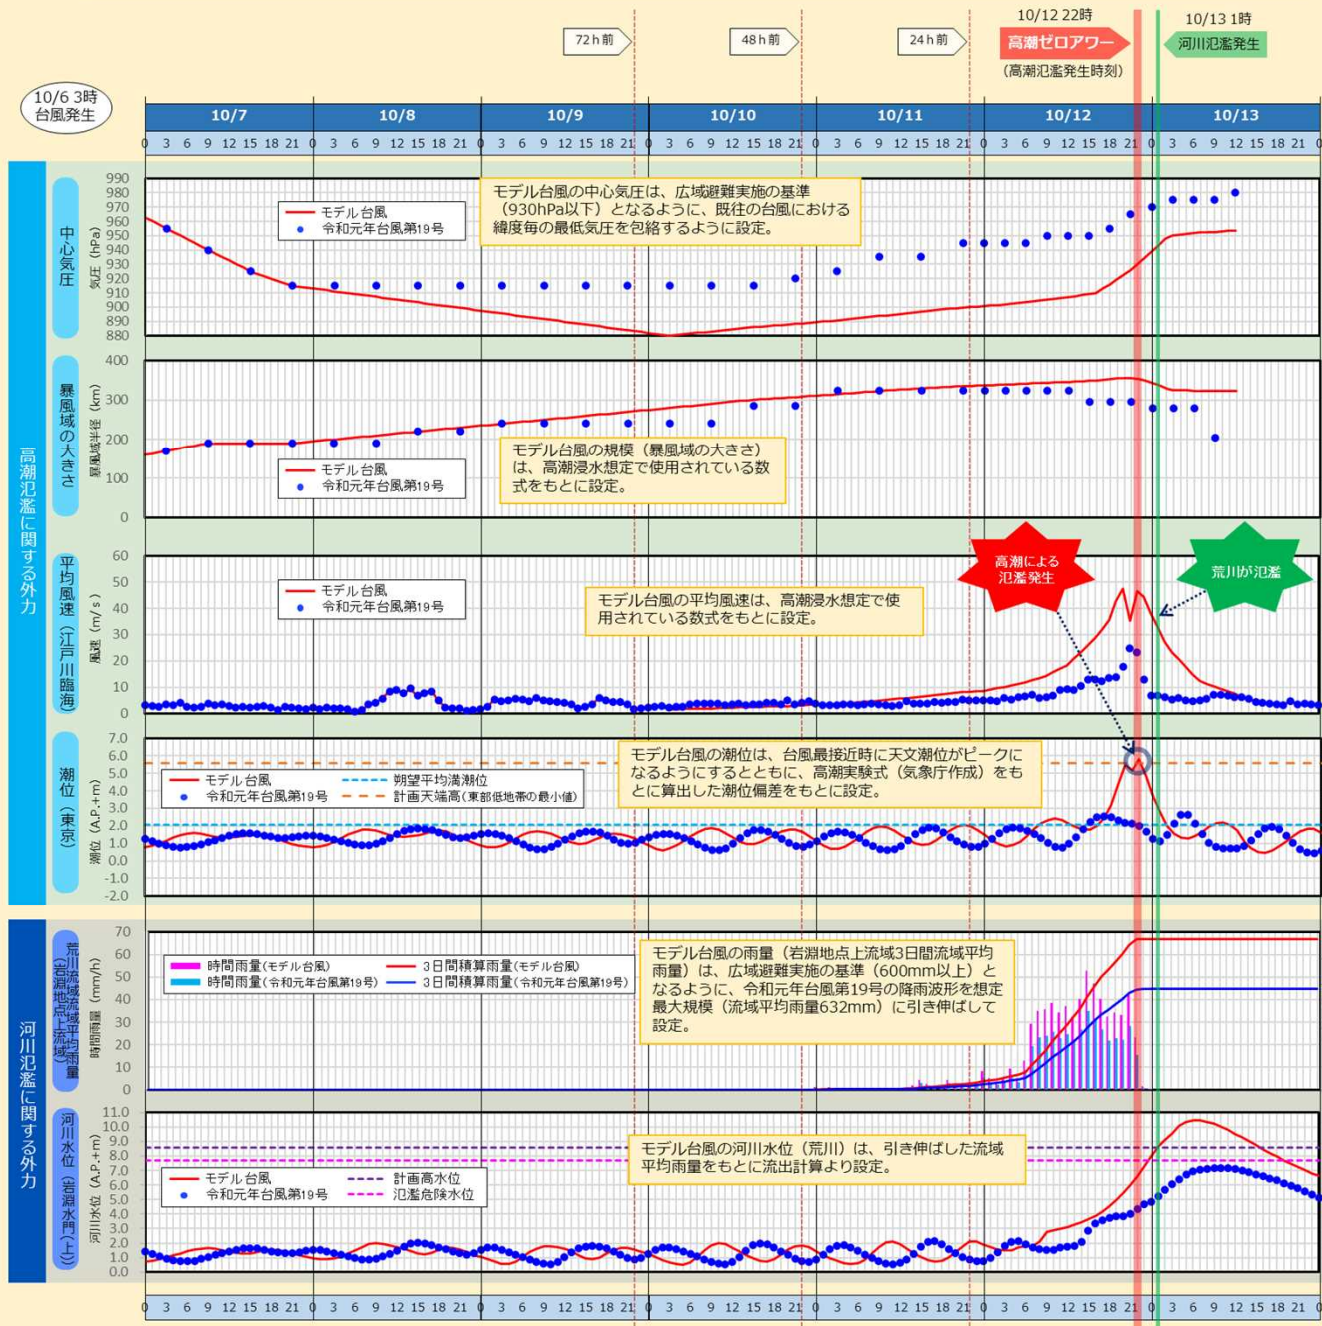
10/6 3時
台風発生

72h前

48h前

24h前

10/12 22時
高潮ゼロアワー
(高潮氾濫発生時刻)

10/13 1時
河川氾濫発生

10/7　10/8　10/9　10/10　10/11　10/12　10/13

0 3 6 9 12 15 18 21 0 3 6 9 12 15 18 21 0 3 6 9 12 15 18 21 0 3 6 9 12 15 18 21 0 3 6 9 12 15 18 21 0 3 6 9 12 15 18 21 0 3 6 9 12 15 18 21 0

高潮氾濫に関する外力

中心気圧
気圧 (hPa)
990 980 970 960 950 940 930 920 910 900 890 880

モデル台風
令和元年台風第19号

モデル台風の中心気圧は、広域避難実施の基準（930hPa以下）となるように、既往の台風における緯度毎の最低気圧を包絡するように設定。

暴風域の大きさ
暴風域半径 (km)
400 300 200 100 0

モデル台風
令和元年台風第19号

モデル台風の規模（暴風域の大きさ）は、高潮浸水想定で使用されている数式をもとに設定。

平均風速（江戸川臨海）
風速 (m/s)
60 50 40 30 20 10 0

モデル台風
令和元年台風第19号

モデル台風の平均風速は、高潮浸水想定で使用されている数式をもとに設定。

高潮による氾濫発生

荒川が氾濫

潮位（東京）
潮位 (A.P.+m)
7.0 6.0 5.0 4.0 3.0 2.0 1.0 0.0 -1.0 -2.0

モデル台風
令和元年台風第19号
朔望平均満潮位
計画天端高（東部低地帯の最小値）

モデル台風の潮位は、台風最接近時に天文潮位がピークになるようにするとともに、高潮実験式（気象庁作成）をもとに算出した潮位偏差をもとに設定。

河川氾濫に関する外力

荒川流域平均雨量（岩淵地点上流域）
時間雨量 (mm/h)
70 60 50 40 30 20 10 0

時間雨量(モデル台風)
時間雨量(令和元年台風第19号)
3日間積算雨量(モデル台風)
3日間積算雨量(令和元年台風第19号)

モデル台風の雨量（岩淵地点上流域3日間流域平均雨量）は、広域避難実施の基準（600mm以上）となるように、令和元年台風第19号の降雨波形を想定最大規模（流域平均雨量632mm）に引き伸ばして設定。

河川水位（岩淵水門（上））
河川水位 (A.P.+m)
11.0 10.0 9.0 8.0 7.0 6.0 5.0 4.0 3.0 2.0 1.0 0.0

モデル台風
令和元年台風第19号
計画高水位
氾濫危険水位

モデル台風の河川水位（荒川）は、引き伸ばした流域平均雨量をもとに流出計算より設定。

0 3 6 9 12 15 18 21 0 3 6 9 12 15 18 21 0 3 6 9 12 15 18 21 0 3 6 9 12 15 18 21 0 3 6 9 12 15 18 21 0 3 6 9 12 15 18 21 0 3 6 9 12 15 18 21 0